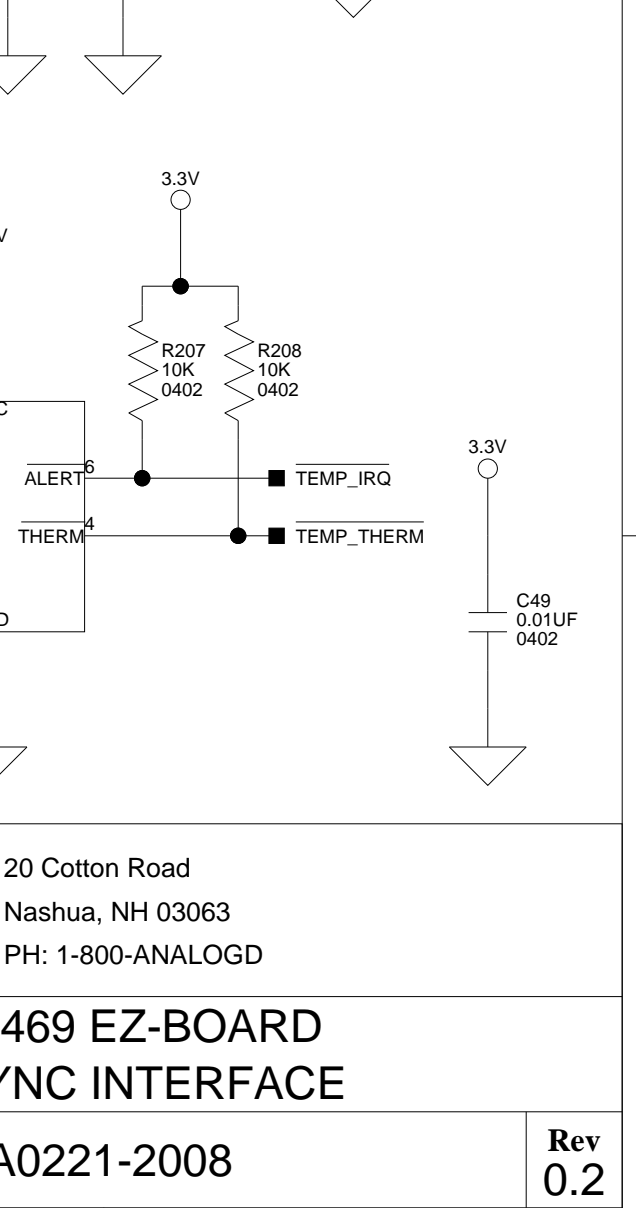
3.3V

V

R207
10K
0402

R208
10K
0402

C

3.3V

$\overline{\text{ALERT}}$ 6

$\overline{\text{TEMP\_IRQ}}$

$\overline{\text{THERM}}$ 4

$\overline{\text{TEMP\_THERM}}$

C49
0.01UF
0402

D

20 Cotton Road
Nashua, NH 03063
PH: 1-800-ANALOGD

469 EZ-BOARD
YNC INTERFACE

A0221-2008

Rev
0.2